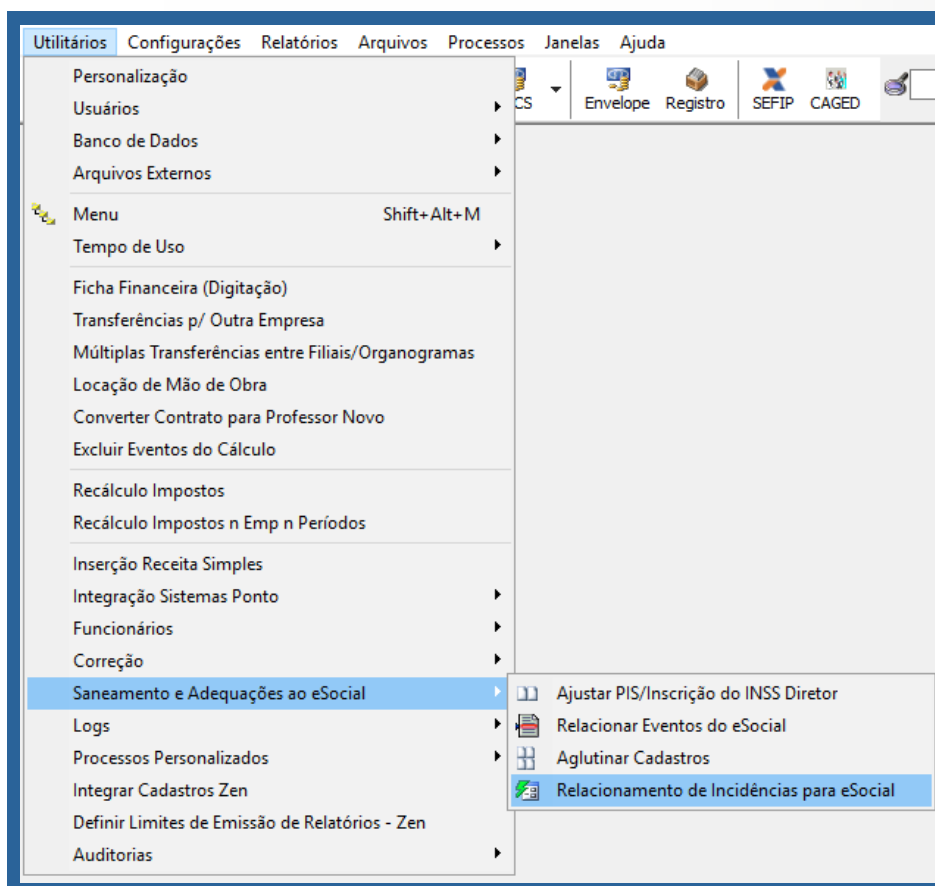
Utilitários Configurações Relatórios Arquivos Processos Janelas Ajuda

CS Envelope Registro SEFIP CAGED

Personalização
Usuários
Banco de Dados
Arquivos Externos
Menu Shift+Alt+M
Tempo de Uso
Ficha Financeira (Digitação)
Transferências p/ Outra Empresa
Múltiplas Transferências entre Filiais/Organogramas
Locação de Mão de Obra
Converter Contrato para Professor Novo
Excluir Eventos do Cálculo
Recálculo Impostos
Recálculo Impostos n Emp n Períodos
Inserção Receita Simples
Integração Sistemas Ponto
Funcionários
Correção
Saneamento e Adequações ao eSocial
Logs
Processos Personalizados
Integrar Cadastros Zen
Definir Limites de Emissão de Relatórios - Zen
Auditorias

Ajustar PIS/Inscrição do INSS Diretor
Relacionar Eventos do eSocial
Aglutinar Cadastros
Relacionamento de Incidências para eSocial